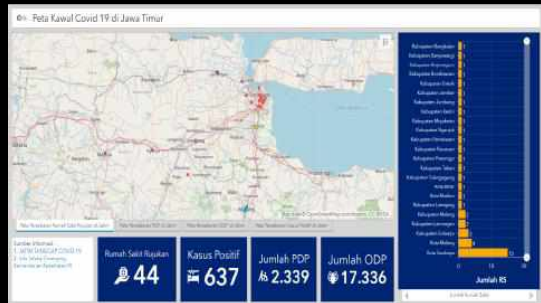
Peta Kawal Covid 19 di Jawa Timur

Kabupaten Bangkalan
Kabupaten Banyuwangi
Kabupaten Bojonegoro
Kabupaten Bondowoso
Kabupaten Gresik
Kabupaten Jember
Kabupaten Jombang
Kabupaten Kediri
Kabupaten Mojokerto
Kabupaten Nganjuk
Kabupaten Pamekasan
Kabupaten Pasuruan
Kabupaten Ponorogo
Kabupaten Tuban
Kabupaten Tulungagung
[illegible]
Kota Madiun
Kabupaten Lamongan
Kabupaten Malang
Kabupaten Lumajang
Kabupaten Sidoarjo
Kota Malang
Kota Surabaya

Jumlah RS

Sumber Informasi
1. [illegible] COVID-19
2. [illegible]

Rumah Sakit Rujukan
44

Kasus Positif
637

Jumlah PDP
2.339

Jumlah ODP
17.336